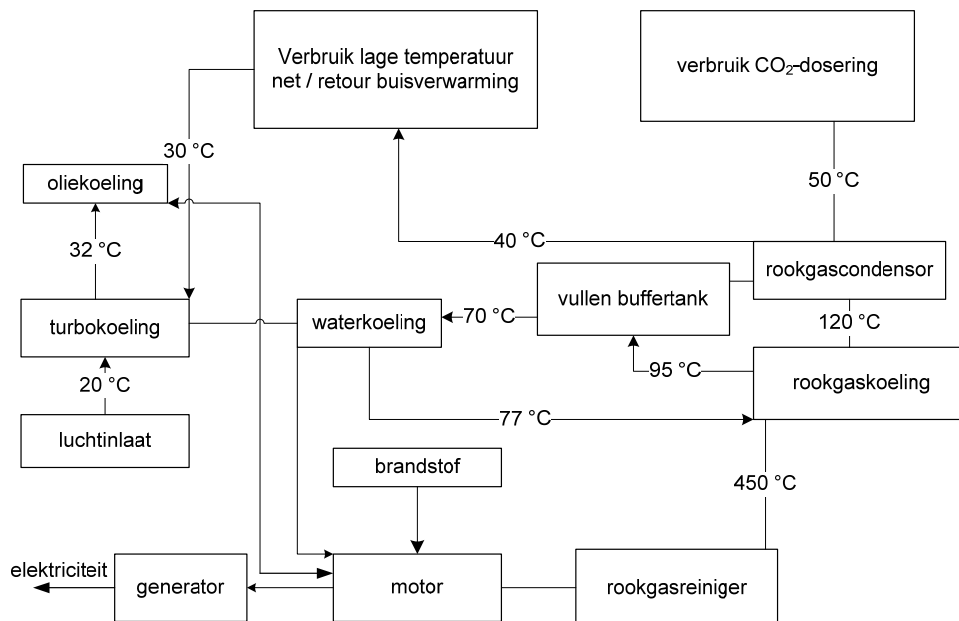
Verbruik lage temperatuur net / retour buisverwarming

verbruik $CO_2$-dosering

30 °C

oliekoeling

50 °C

32 °C

40 °C

rookgascondensor

vullen buffertank

turbokoeling

waterkoeling

70 °C

120 °C

20 °C

95 °C

rookgaskoeling

77 °C

luchtinlaat

brandstof

450 °C

elektriciteit

generator

motor

rookgasreiniger